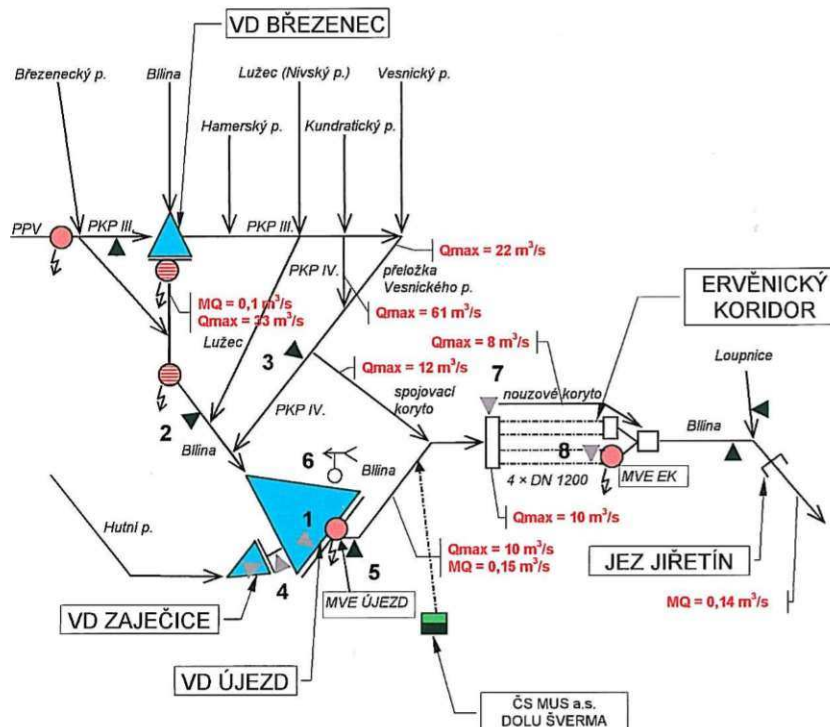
VD BŘEZENEC

Březenecký p.
Bílina
Lužec (Nivský p.)
Vesnický p.
Hamerský p.
Kundratický p.

PPV
PKP III.
PKP III.
Qmax = 22 m$^3$/s
PKP IV.
přeložka Vesnického p.
Qmax = 61 m$^3$/s
MQ = 0,1 m$^3$/s
Qmax = 33 m$^3$/s
Lužec
3
Qmax = 12 m$^3$/s

ERVĚNICKÝ KORIDOR

Qmax = 8 m$^3$/s
Loupnice
7
nouzové koryto
spojovací koryto
PKP IV.
Bílina
2
Bílina
6
Bílina
8
MVE EK
4 × DN 1200
Hutní p.
1
Qmax = 10 m$^3$/s
Qmax = 10 m$^3$/s
MQ = 0,15 m$^3$/s
5
4
MVE ÚJEZD

JEZ JIŘETÍN

MQ = 0,14 m$^3$/s

VD ZAJEČICE

VD ÚJEZD

ČS MUS a.s. DOLU ŠVERMA